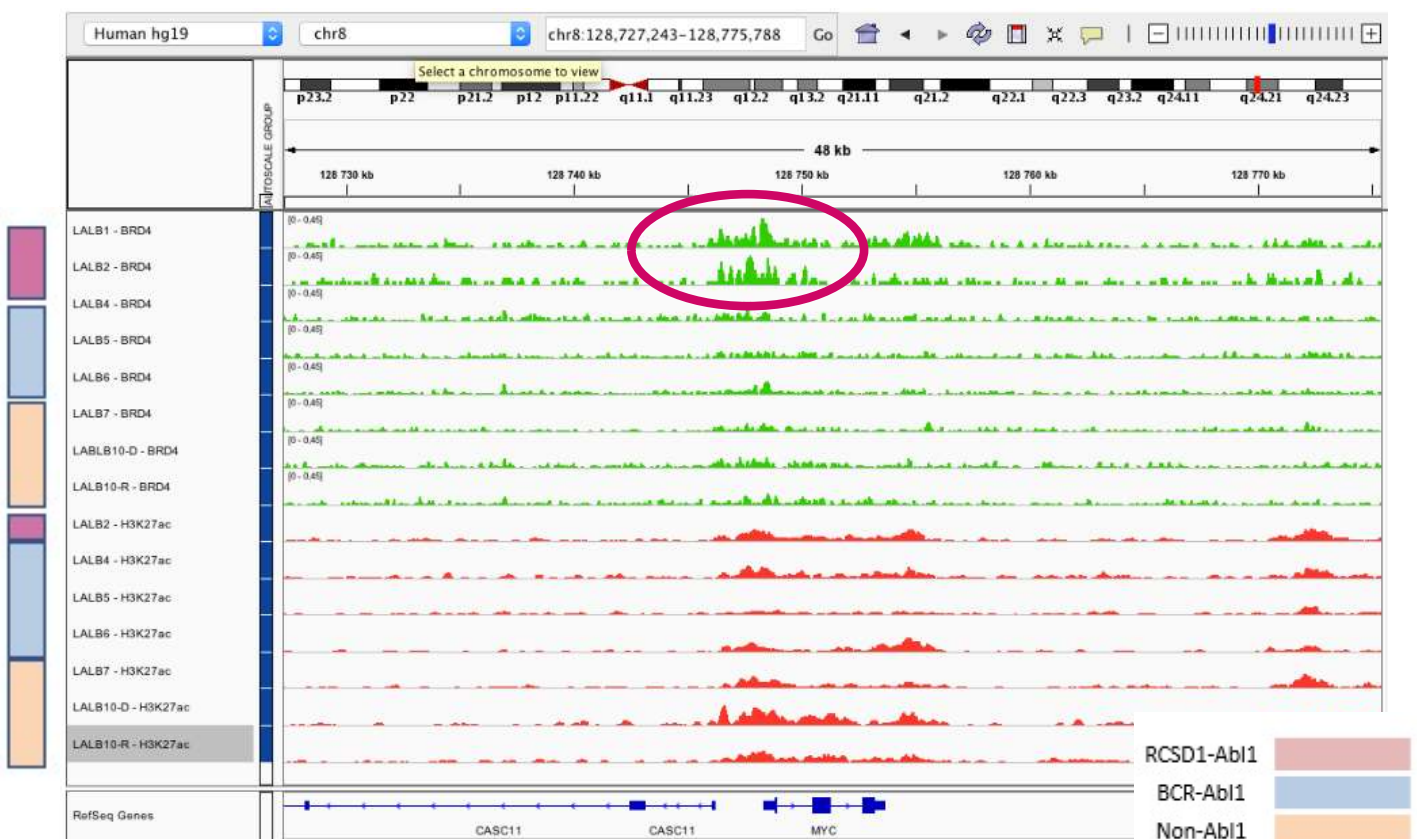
Human hg19
chr8
chr8:128,727,243-128,775,788
Go
Select a chromosome to view
p23.2 p22 p21.2 p12 p11.22 q11.1 q11.23 q12.2 q13.2 q21.11 q21.2 q22.1 q22.3 q23.2 q24.11 q24.21 q24.23
48 kb
128 730 kb
128 740 kb
128 750 kb
128 760 kb
128 770 kb
AUTOSCALE GROUP
LALB1 - BRD4
[0 - 0.45]
LALB2 - BRD4
[0 - 0.45]
LALB4 - BRD4
[0 - 0.45]
LALB5 - BRD4
[0 - 0.45]
LALB6 - BRD4
[0 - 0.45]
LALB7 - BRD4
[0 - 0.45]
LABLB10-D - BRD4
[0 - 0.45]
LALB10-R - BRD4
[0 - 0.45]
LALB2 - H3K27ac
LALB4 - H3K27ac
LALB5 - H3K27ac
LALB6 - H3K27ac
LALB7 - H3K27ac
LALB10-D - H3K27ac
LALB10-R - H3K27ac
RefSeq Genes
CASC11
CASC11
MYC
RCSD1-Abl1
BCR-Abl1
Non-Abl1